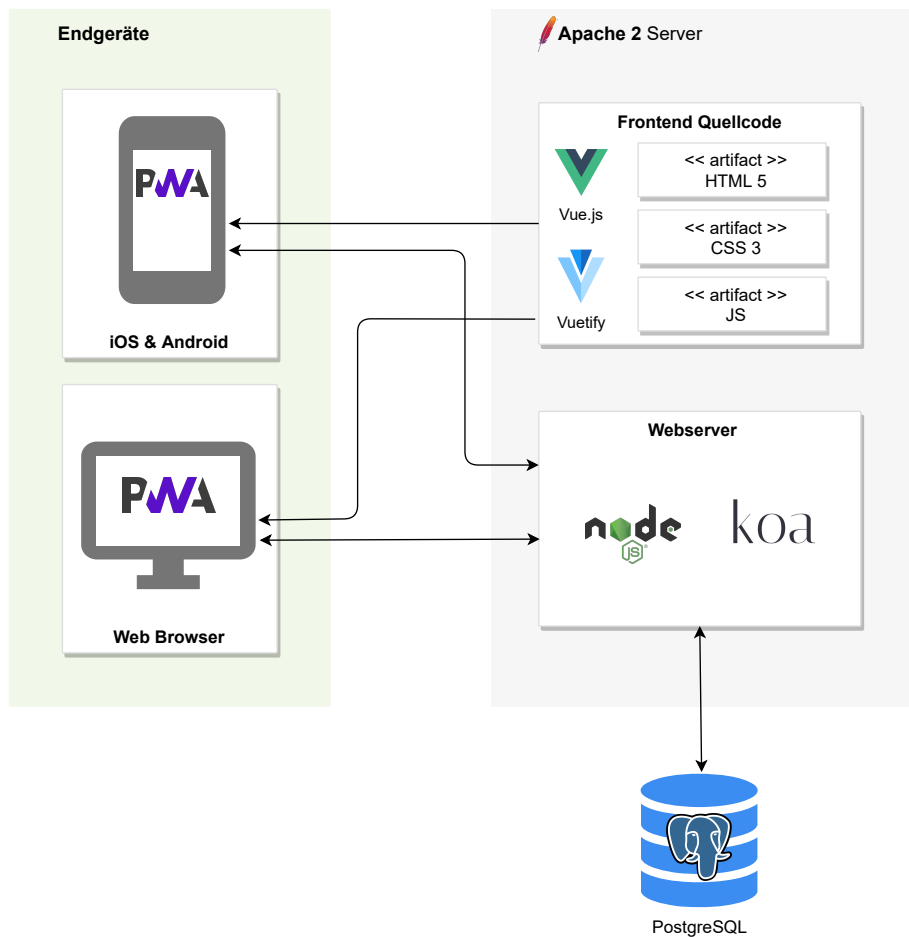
Endgeräte

PWA

iOS & Android

PWA

Web Browser

Apache 2 Server

Frontend Quellcode

Vue.js

Vuetify

<< artifact >>
HTML 5

<< artifact >>
CSS 3

<< artifact >>
JS

Webserver

node JS

koa

PostgreSQL